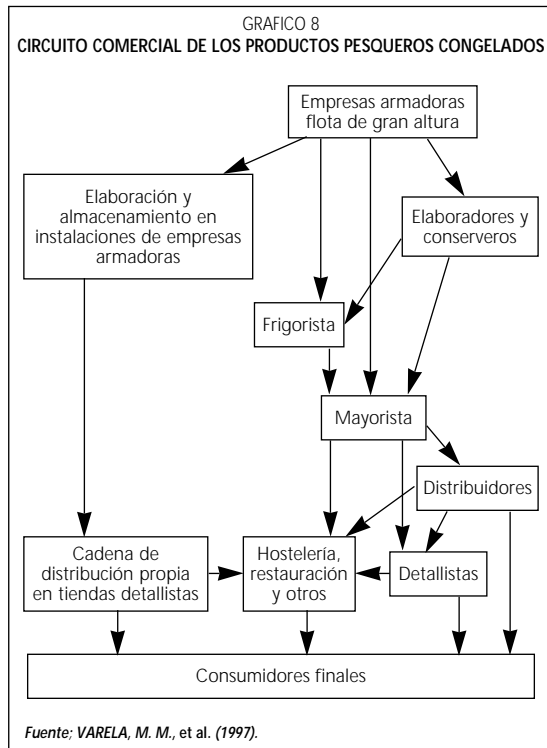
GRAFICO 8
CIRCUITO COMERCIAL DE LOS PRODUCTOS PESQUEROS CONGELADOS

Empresas armadoras flota de gran altura

Elaboración y almacenamiento en instalaciones de empresas armadoras

Elaboradores y conserveros

Frigorista

Mayorista

Distribuidores

Cadena de distribución propia en tiendas detallistas

Hostelería, restauración y otros

Detallistas

Consumidores finales

Fuente; VARELA, M. M., et al. (1997).